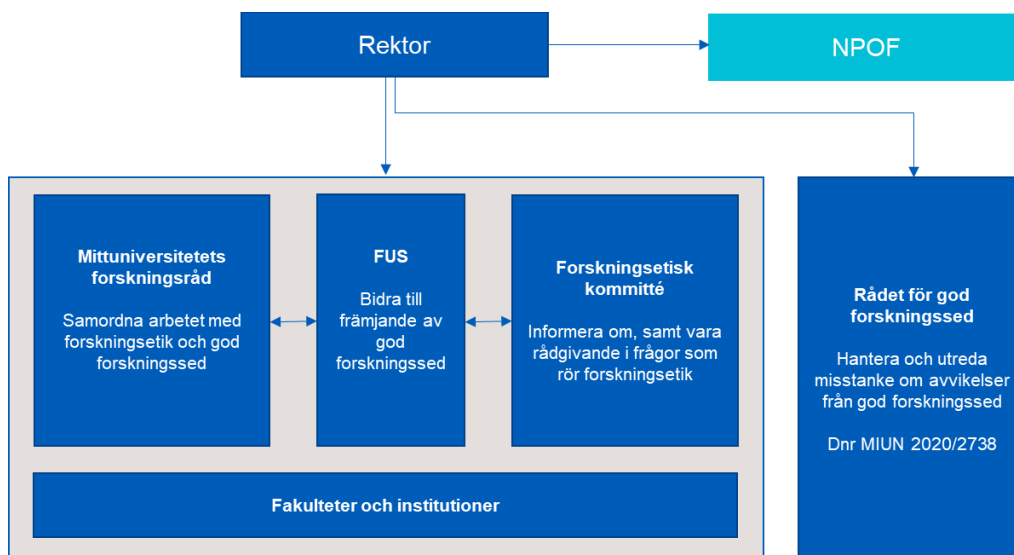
Rektor

NPOF

Mittuniversitetets forskningsråd

Samordna arbetet med forskningsetik och god forskningssed

FUS

Bidra till främjande av god forskningssed

Forskningsetisk kommitté

Informera om, samt vara rådgivande i frågor som rör forskningsetik

Fakulteter och institutioner

Rådet för god forskningssed

Hantera och utreda misstanke om avvikelser från god forskningssed

Dnr MIUN 2020/2738